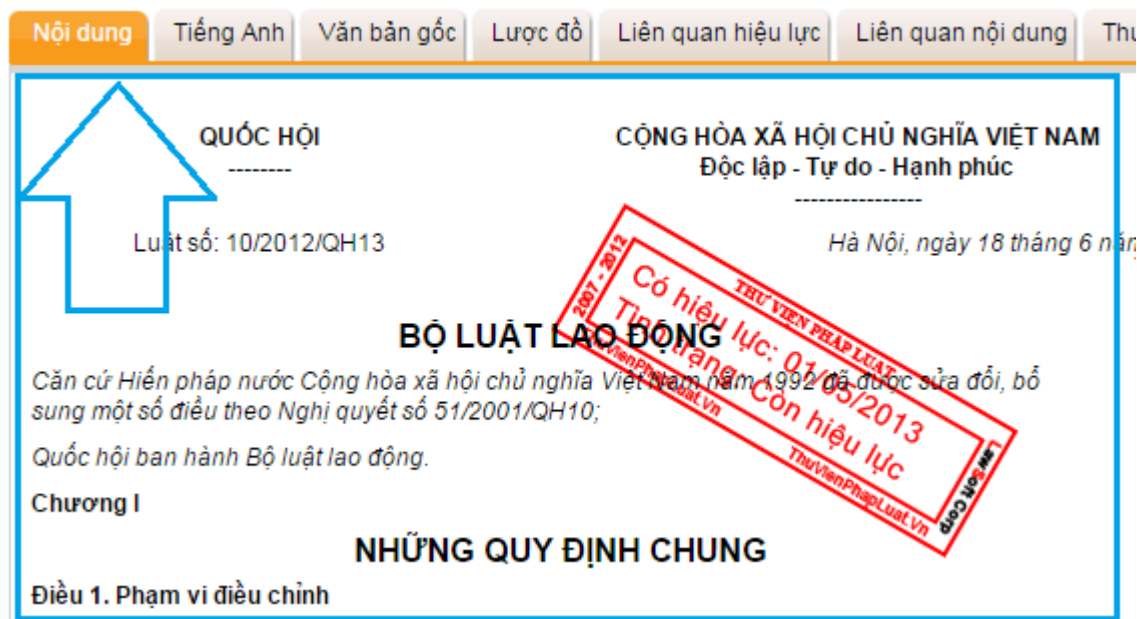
Nội dung | Tiếng Anh | Văn bản gốc | Lược đồ | Liên quan hiệu lực | Liên quan nội dung | Thu

QUỐC HỘI
--------

CỘNG HÒA XÃ HỘI CHỦ NGHĨA VIỆT NAM
Độc lập - Tự do - Hạnh phúc
----------------

Luật số: 10/2012/QH13

Hà Nội, ngày 18 tháng 6 năm

THƯ VIỆN PHÁP LUẬT
2007 - 2012
Có hiệu lực: 01/05/2013
Tình trạng: Còn hiệu lực
ThuVienPhapLuat.Vn
ThuVienPhapLuat.Vn
LawSoft Corp

BỘ LUẬT LAO ĐỘNG

Căn cứ Hiến pháp nước Cộng hòa xã hội chủ nghĩa Việt Nam năm 1992 đã được sửa đổi, bổ sung một số điều theo Nghị quyết số 51/2001/QH10;

Quốc hội ban hành Bộ luật lao động.

Chương I

NHỮNG QUY ĐỊNH CHUNG

Điều 1. Phạm vi điều chỉnh